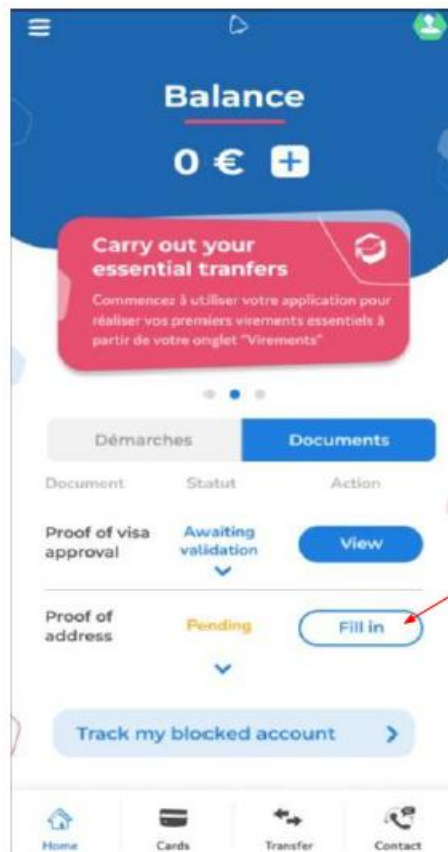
Balance

0 €

Carry out your essential tranfers

Commencez à utiliser votre application pour réaliser vos premiers virements essentiels à partir de votre onglet "Virements"

Démarches | Documents

| Document | Statut | Action |
|---|---|---|
| Proof of visa approval | Awaiting validation | View |
| Proof of address | Pending | Fill in |

Track my blocked account

Home Cards Transfer Contact